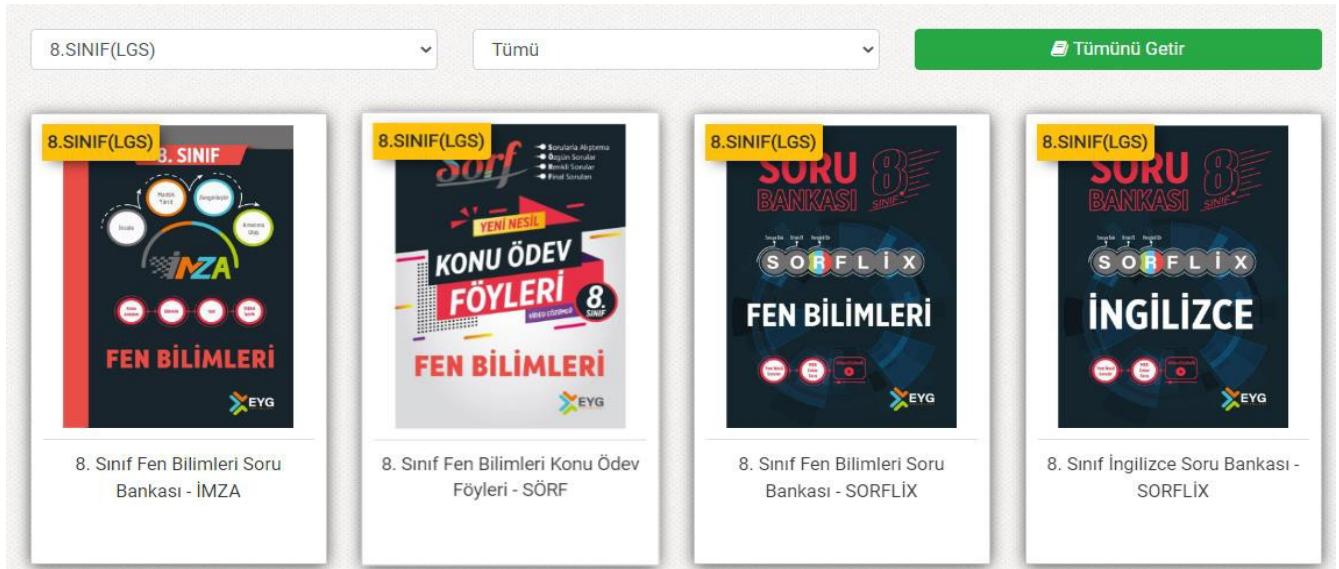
8.SINIF(LGS)

Tümü

Tümünü Getir

8.SINIF(LGS)

8. SINIF

İMZA

FEN BİLİMLERİ

EYG

8. Sınıf Fen Bilimleri Soru Bankası - İMZA

8.SINIF(LGS)

Sörf

Sorulara Alıştırma
Özgün Sorular
Renkli Sorular
Final Soruları

YENİ NESİL

KONU ÖDEV FÖYLERİ

8. SINIF

FEN BİLİMLERİ

EYG

8. Sınıf Fen Bilimleri Konu Ödev Föyleri - SÖRF

8.SINIF(LGS)

SORU BANKASI

8 SINIF

SORFLIX

FEN BİLİMLERİ

EYG

8. Sınıf Fen Bilimleri Soru Bankası - SORFLİX

8.SINIF(LGS)

SORU BANKASI

8 SINIF

SORFLIX

İNGİLİZCE

EYG

8. Sınıf İngilizce Soru Bankası - SORFLİX